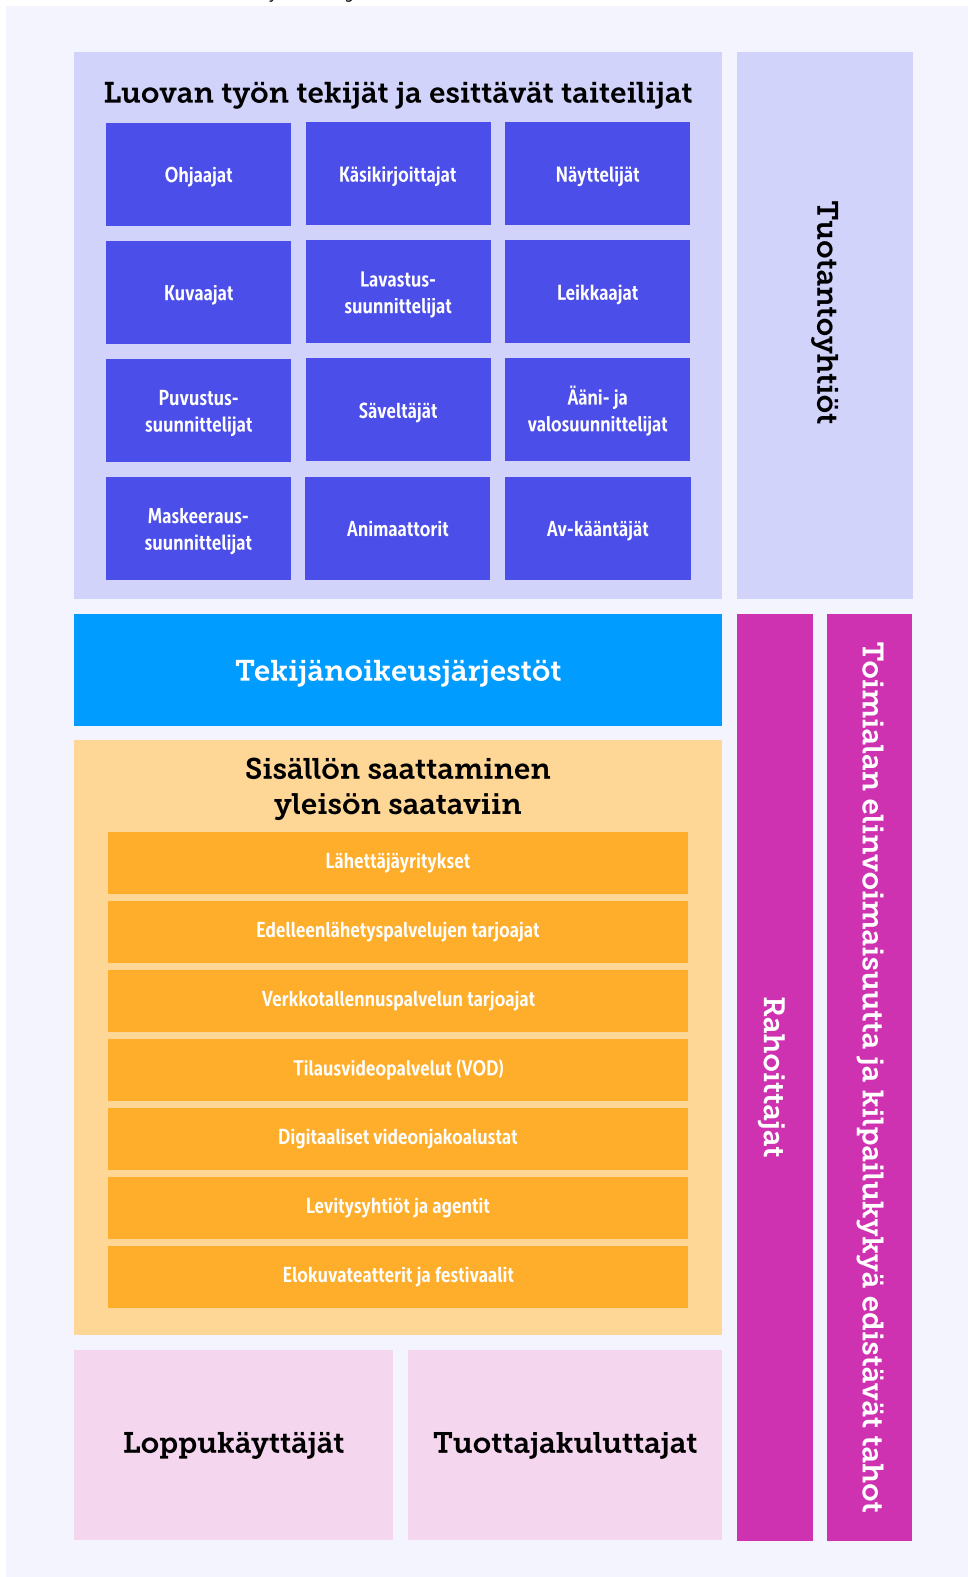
Luovan työn tekijät ja esittävät taiteilijat

| Ohjaajat | Käsikirjoittajat | Näyttelijät |
|---|---|---|
| Kuvaajat | Lavastus-suunnittelijat | Leikkaajat |
| Puvustus-suunnittelijat | Säveltäjät | Ääni- ja valosuunnittelijat |
| Maskeeraus-suunnittelijat | Animaattorit | Av-kääntäjät |

Tuotantoyhtiöt

Tekijänoikeusjärjestöt

Sisällön saattaminen yleisön saataviin

Lähettäjäyritykset

Edelleenlähetyspalvelujen tarjoajat

Verkkotallennuspalvelun tarjoajat

Tilausvideopalvelut (VOD)

Digitaaliset videonjakoalustat

Levitysyhtiöt ja agentit

Elokuvateatterit ja festivaalit

Loppukäyttäjät

Tuottajakuluttajat

Rahoittajat

Toimialan elinvoimaisuutta ja kilpailukykyä edistävät tahot